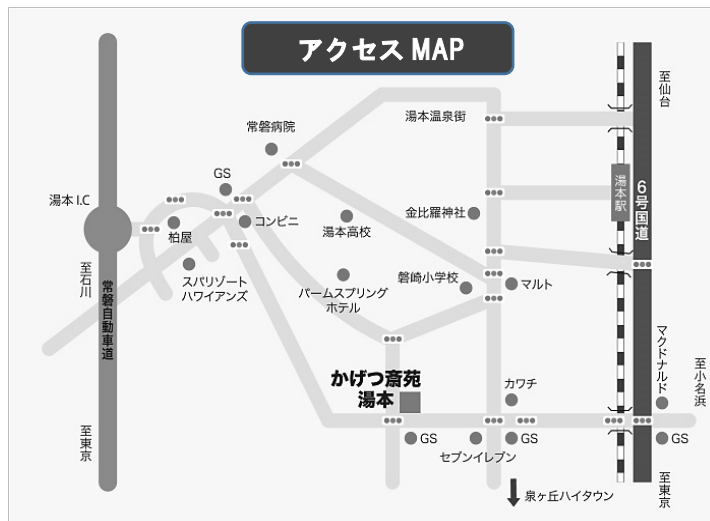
アクセス MAP

至仙台

湯本温泉街

常磐病院

湯本駅

6号国道

GS

湯本 I.C

コンビニ

金比羅神社

柏屋

湯本高校

至石川

常磐自動車道

スパリゾートハワイアンズ

磐崎小学校

マルト

パームスプリングホテル

マクドナルド

至小名浜

かげつ斎苑湯本

カワチ

至東京

GS

GS

GS

セブンイレブン

至東京

泉ヶ丘ハイタウン